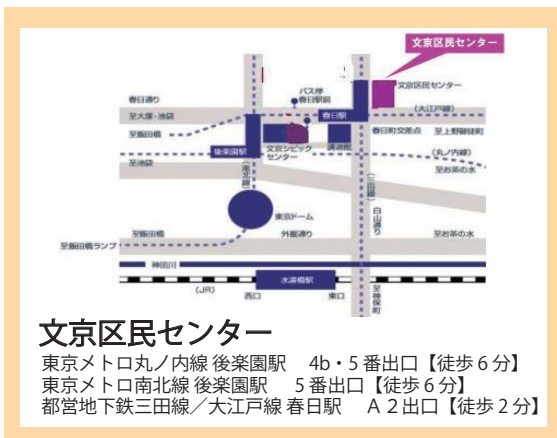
文京区民センター

バス停
春日駅前

文京区民センター

春日通り

至大塚・池袋

(大江戸線)

至飯田橋

春日駅

至上野御徒町

後楽園駅

文京シビック
センター

礫川館

春日駅交差点

(丸ノ内線)

至池袋

(南北線)

至お茶の水

東京ドーム

(三田線)

白山通り

至飯田橋

外堀通り

至お茶の水

至飯田橋ランプ

神田川

水道橋駅

(JR)

西口

東口

至神保町

文京区民センター
東京メトロ丸ノ内線 後楽園駅　4b・5番出口【徒歩６分】
東京メトロ南北線 後楽園駅　5番出口【徒歩６分】
都営地下鉄三田線／大江戸線 春日駅　Ａ２出口【徒歩２分】